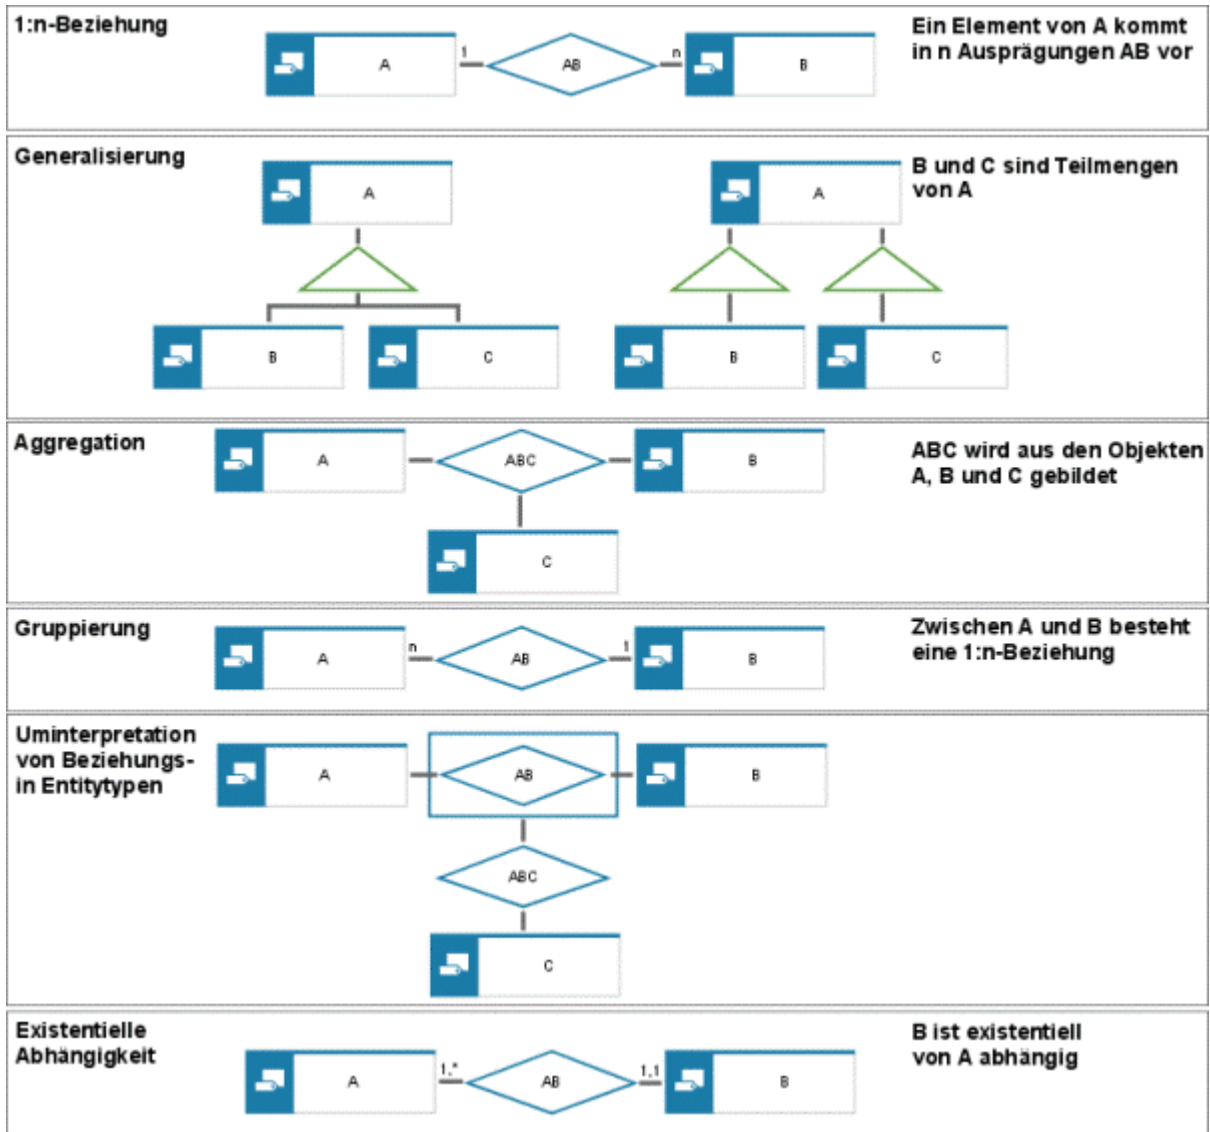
1:n-Beziehung

A 1 AB n B

Ein Element von A kommt in n Ausprägungen AB vor

Generalisierung

A

B C

A

B C

B und C sind Teilmengen von A

Aggregation

A ABC B

C

ABC wird aus den Objekten A, B und C gebildet

Gruppierung

A n AB 1 B

Zwischen A und B besteht eine 1:n-Beziehung

Uminterpretation von Beziehungs- in Entitytypen

A AB B

ABC

C

Existentielle Abhängigkeit

A 1,* AB 1,1 B

B ist existentiell von A abhängig